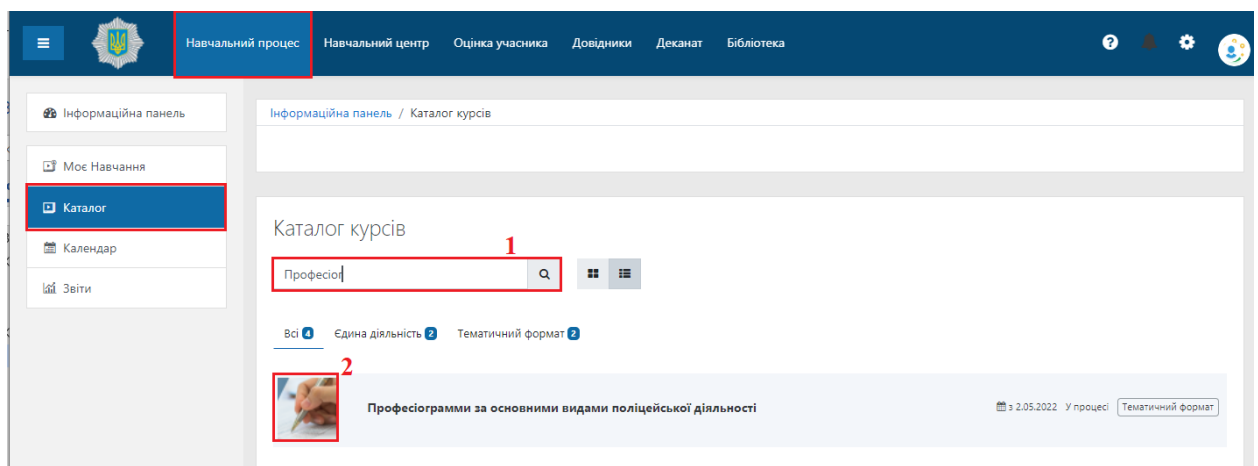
Навчальний процес Навчальний центр Оцінка учасника Довідники Деканат Бібліотека

Інформаційна панель

Моє Навчання

Каталог

Календар

Звіти

Інформаційна панель / Каталог курсів

Каталог курсів

1

Професіог

Всі 4 Єдина діяльність 2 Тематичний формат 2

2

Професіограмми за основними видами поліцейської діяльності

з 2.05.2022 У процесі Тематичний формат